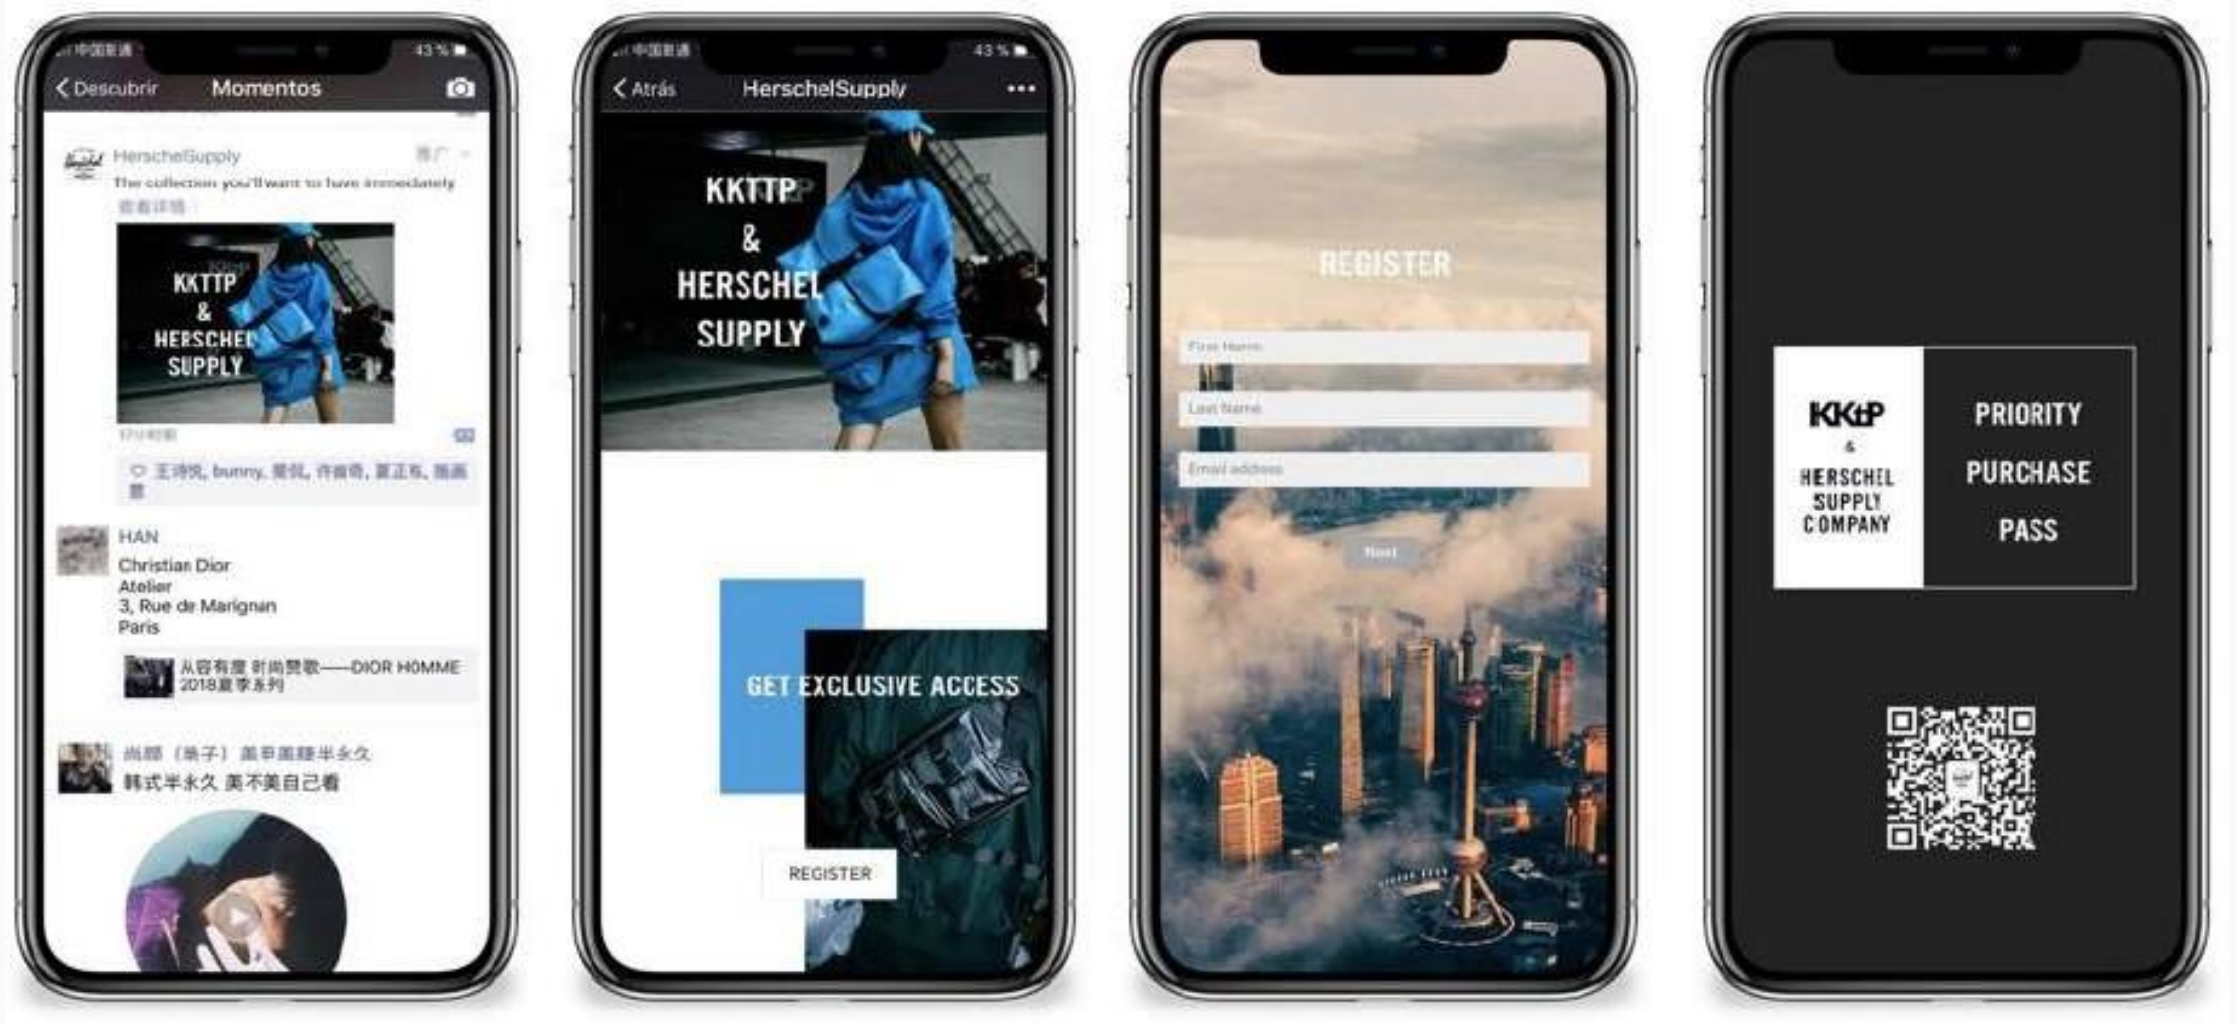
中国联通 43 %
Descubrir Momentos

HerschelSupply 推广
The collection you'll want to have immediately
查看详情

KKTTP
&
HERSCHEL
SUPPLY

17小时前

王诗悦, bunny, 董筑, 乔春奇, 夏正东, 施画
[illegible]

HAN
Christian Dior
Atelier
3, Rue de Marignan
Paris

从容有度 时尚赞歌——DIOR HOMME 2018夏季系列

尚颜（燕子）美甲美睫半永久
韩式半永久 美不美自己看

中国联通 43 %
Atrás HerschelSupply •••

KKTTP
&
HERSCHEL
SUPPLY

GET EXCLUSIVE ACCESS

REGISTER

REGISTER

First Name

Last Name

Email address

Next

KKtP
&
HERSCHEL
SUPPLY
COMPANY

PRIORITY
PURCHASE
PASS